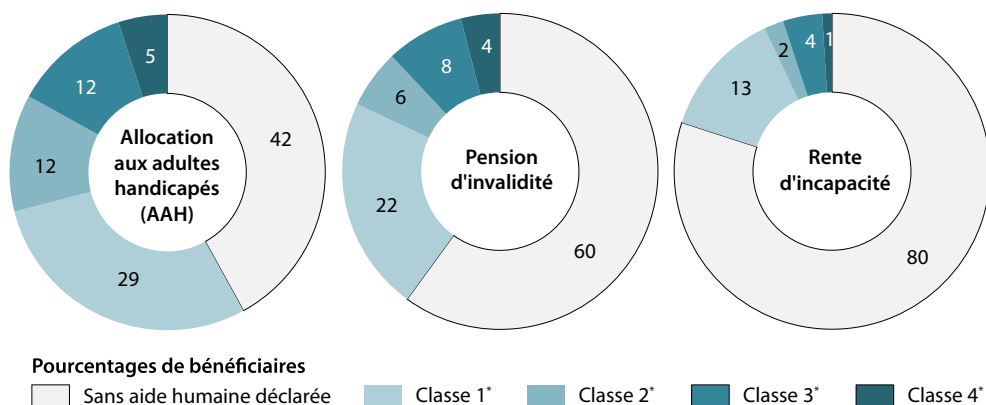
5
12
12
29
42
Allocation aux adultes handicapés (AAH)

4
8
6
22
60
Pension d'invalidité

1
4
2
13
80
Rente d'incapacité

Pourcentages de bénéficiaires
Sans aide humaine déclarée
Classe 1*
Classe 2*
Classe 3*
Classe 4*